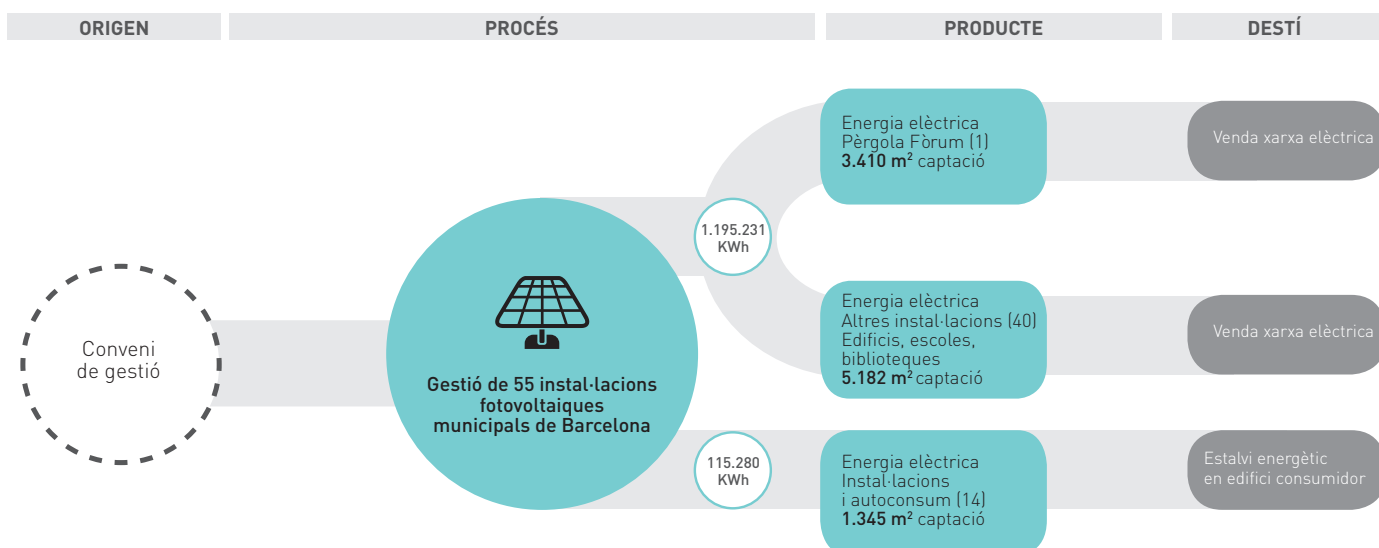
ORIGEN

PROCÉS

PRODUCTE

DESTÍ

Conveni de gestió

Gestió de 55 instal·lacions fotovoltaiques municipals de Barcelona

1.195.231 KWh

115.280 KWh

Energia elèctrica
Pèrgola Fòrum (1)
**3.410 m$^2$** captació

Energia elèctrica
Altres instal·lacions (40)
Edificis, escoles, biblioteques
**5.182 m$^2$** captació

Energia elèctrica
Instal·lacions i autoconsum (14)
**1.345 m$^2$** captació

Venda xarxa elèctrica

Venda xarxa elèctrica

Estalvi energètic en edifici consumidor